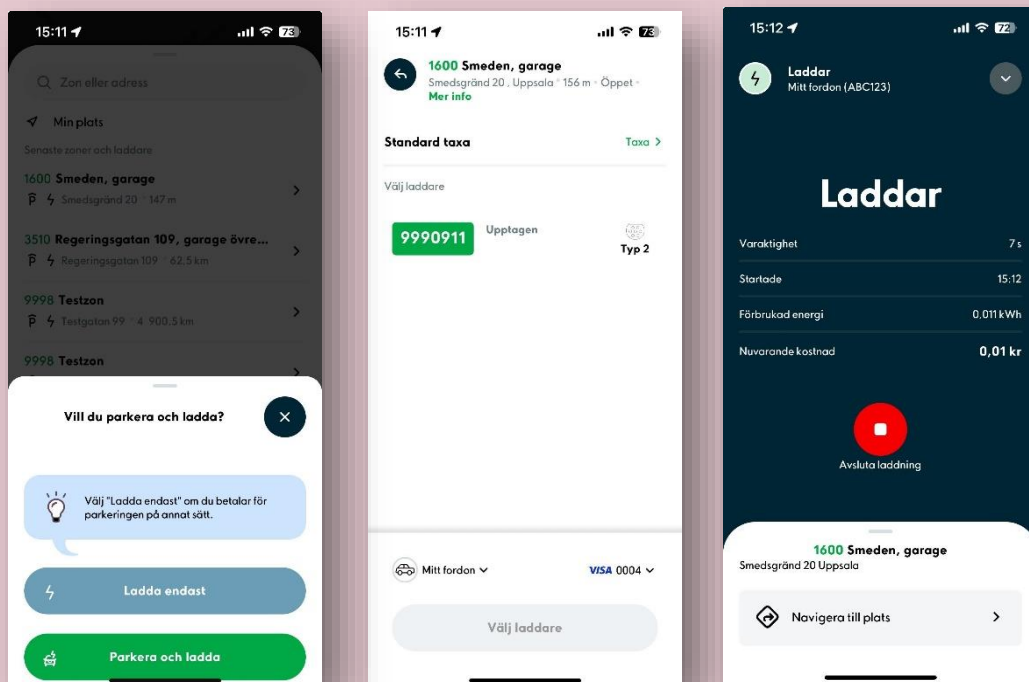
15:11

73

Zon eller adress

Min plats

Senaste zoner och laddare

1600 Smeden, garage
Smedsgränd 20 · 147 m

3510 Regeringsgatan 109, garage övre...
Regeringsgatan 109 · 62.5 km

9998 Testzon
Testgatan 99 · 4 900.5 km

9998 Testzon

Vill du parkera och ladda?

Välj "Ladda endast" om du betalar för parkeringen på annat sätt.

Ladda endast

Parkera och ladda

15:11

73

1600 Smeden, garage
Smedsgränd 20, Uppsala · 156 m · Öppet ·
Mer info

Standard taxa

Taxa

Välj laddare

9990911

Upptagen

Typ 2

Mitt fordon

VISA 0004

Välj laddare

15:12

72

Laddar
Mitt fordon (ABC123)

Laddar

Varaktighet 7 s

Startade 15:12

Förbrukad energi 0.011 kWh

Nuvarande kostnad 0,01 kr

Avsluta laddning

1600 Smeden, garage
Smedsgränd 20 Uppsala

Navigera till plats